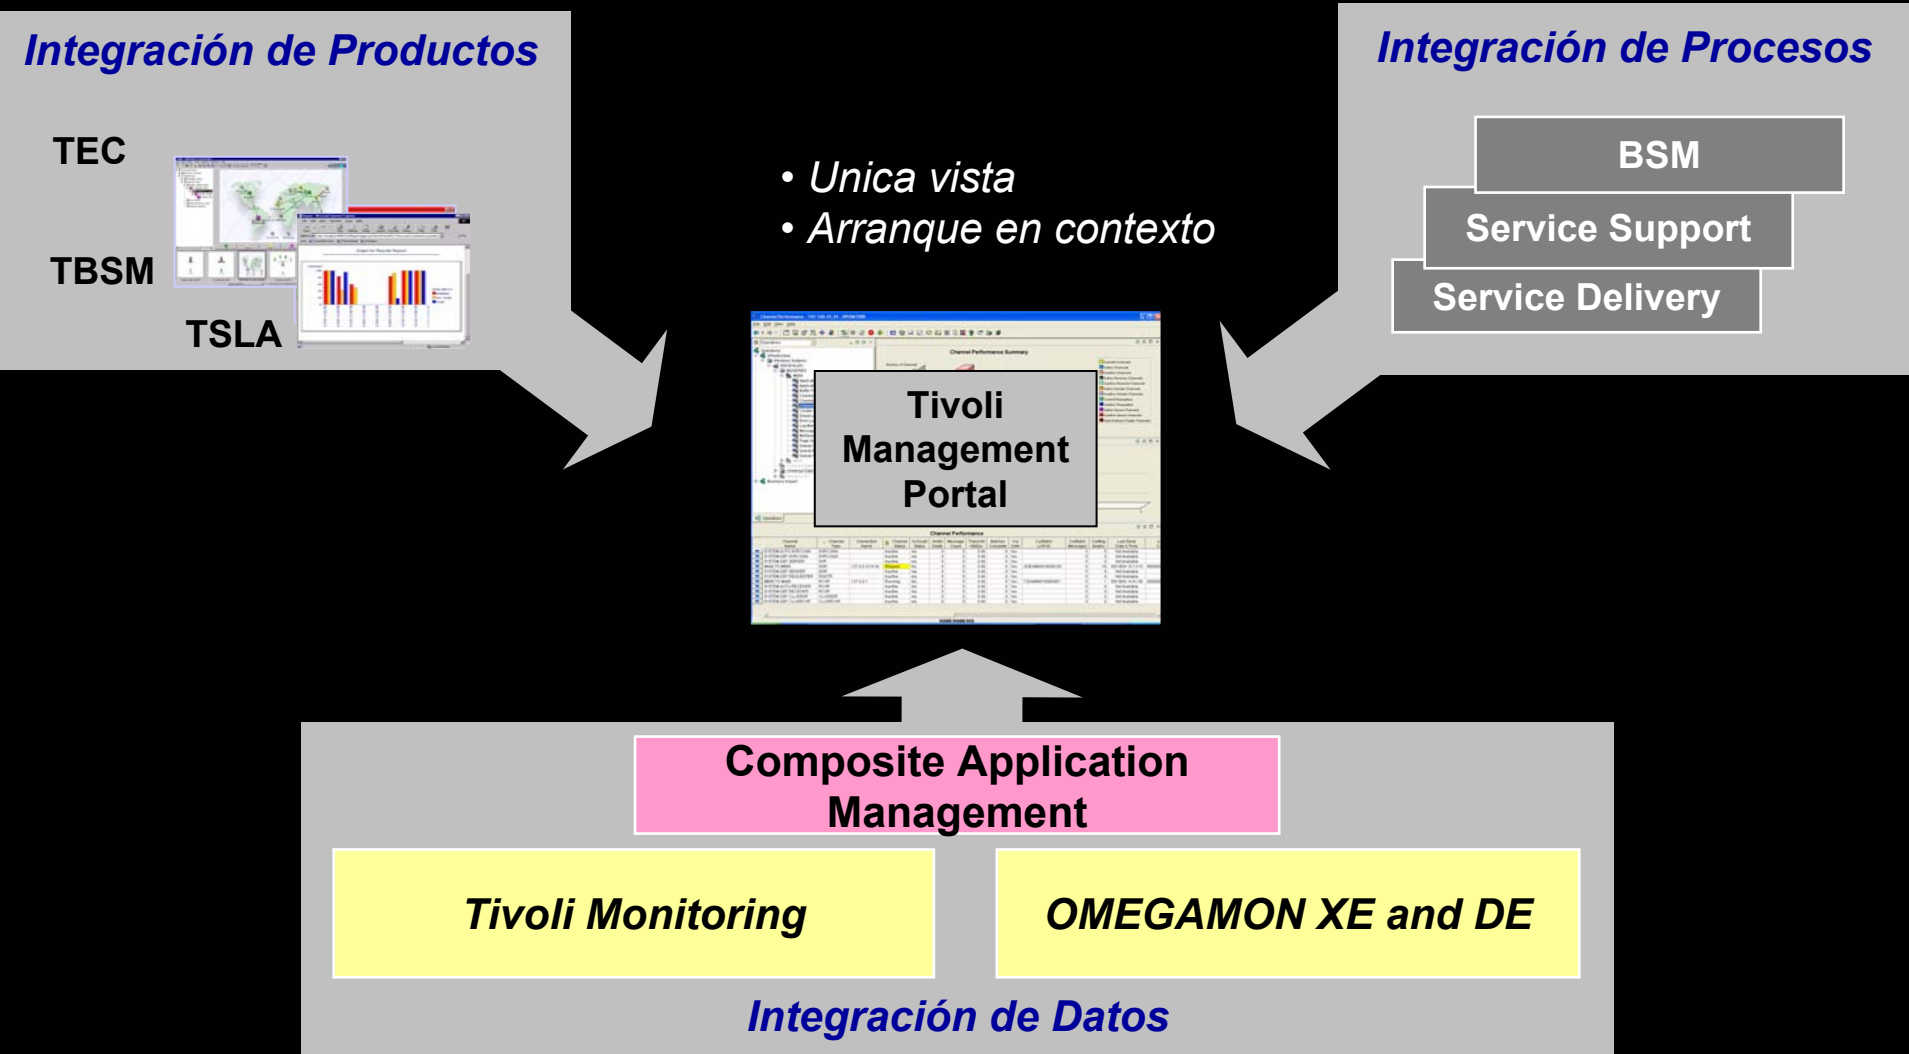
Integración de Productos

TEC

TBSM

TSLA

• Unica vista
• Arranque en contexto

Integración de Procesos

BSM

Service Support

Service Delivery

Tivoli Management Portal

Composite Application Management

Tivoli Monitoring

OMEGAMON XE and DE

Integración de Datos